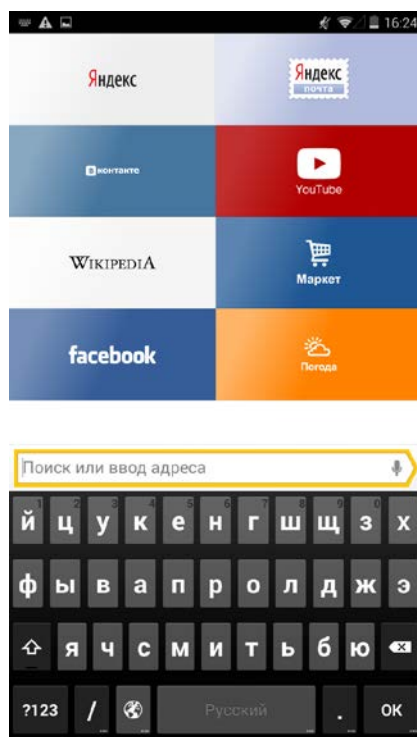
16:24

Яндекс

Яндекс почта

вконтакте

YouTube

WIKIPEDIA

Маркет

facebook

Погода

Поиск или ввод адреса

1 2 3 4 5 6 7 8 9 0
й ц у к е н г ш щ з х
ф ы в а п р о л д ж э
я ч с м и т ь б ю
?123 / Русский . OK